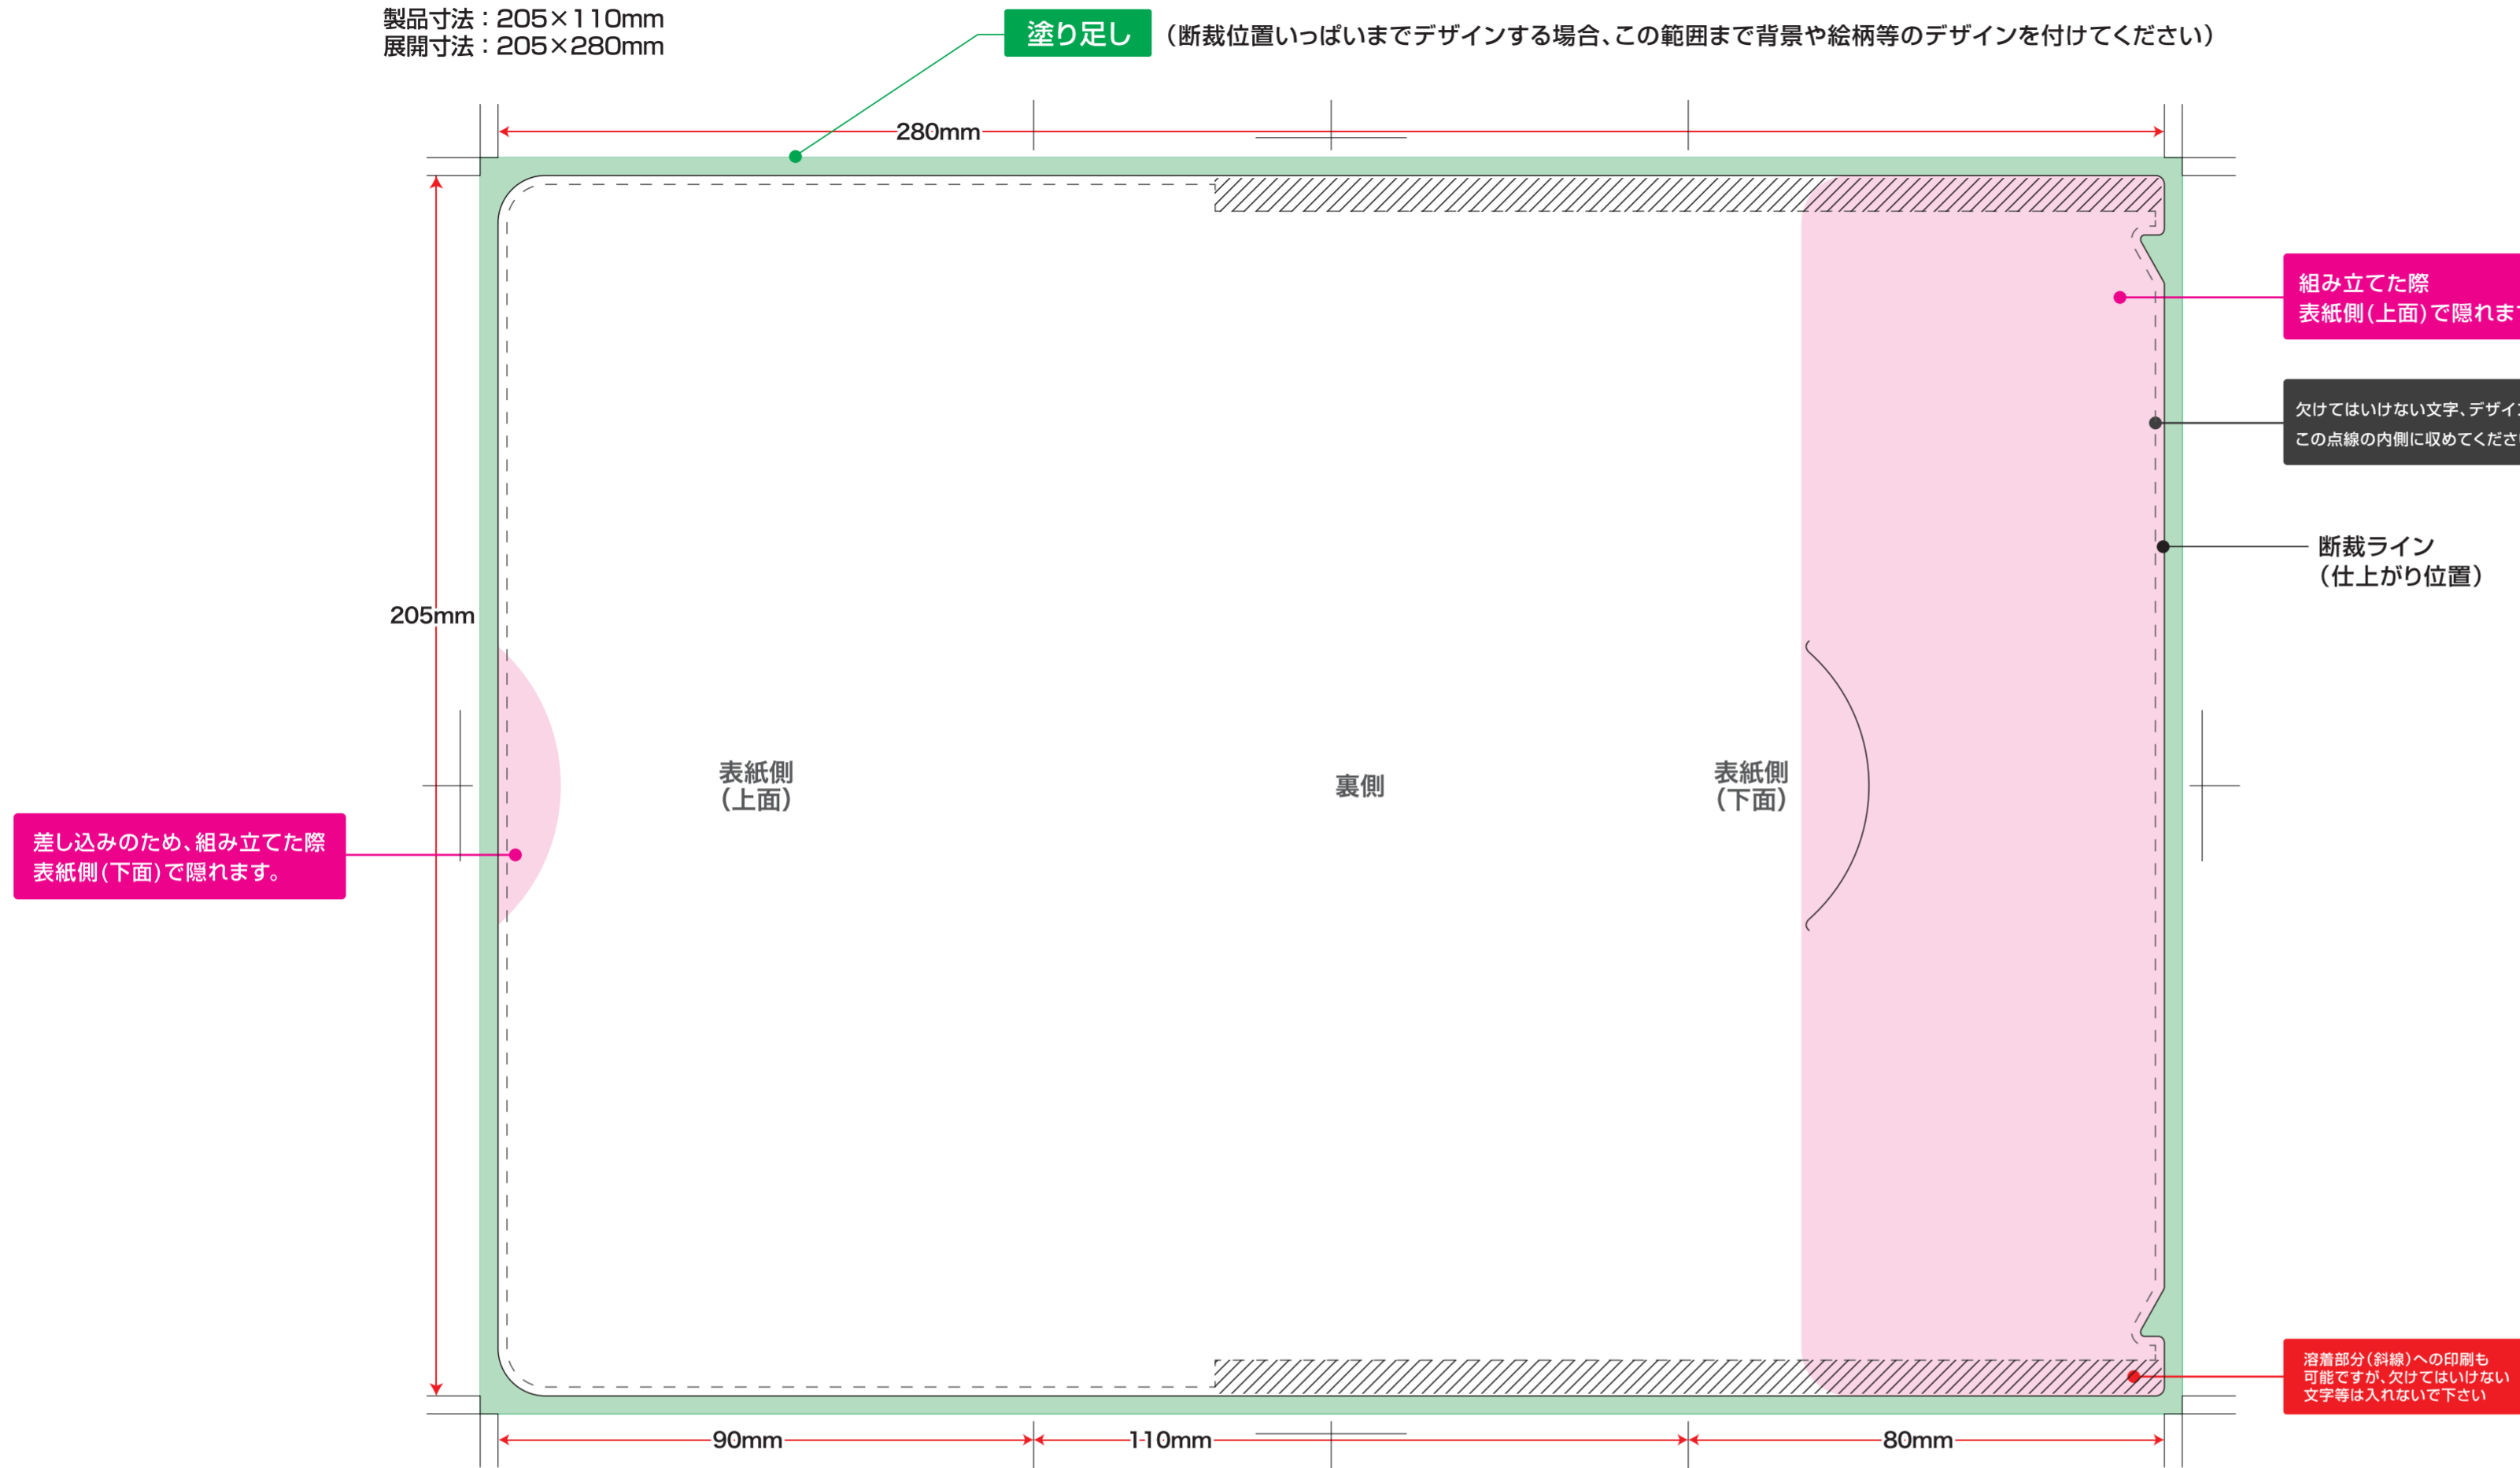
製品寸法：205×110mm
展開寸法：205×280mm

塗り足し （断裁位置いっぱいまでデザインする場合、この範囲まで背景や絵柄等のデザインを付けてください）

280mm

205mm

組み立てた際
表紙側（上面）で隠れま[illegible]

欠けてはいけない文字、デザイ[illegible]
この点線の内側に収めてくださ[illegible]

断裁ライン
（仕上がり位置）

表紙側
（上面）

裏側

表紙側
（下面）

差し込みのため、組み立てた際
表紙側（下面）で隠れます。

溶着部分（斜線）への印刷も
可能ですが、欠けてはいけない
文字等は入れないで下さい

90mm

110mm

80mm